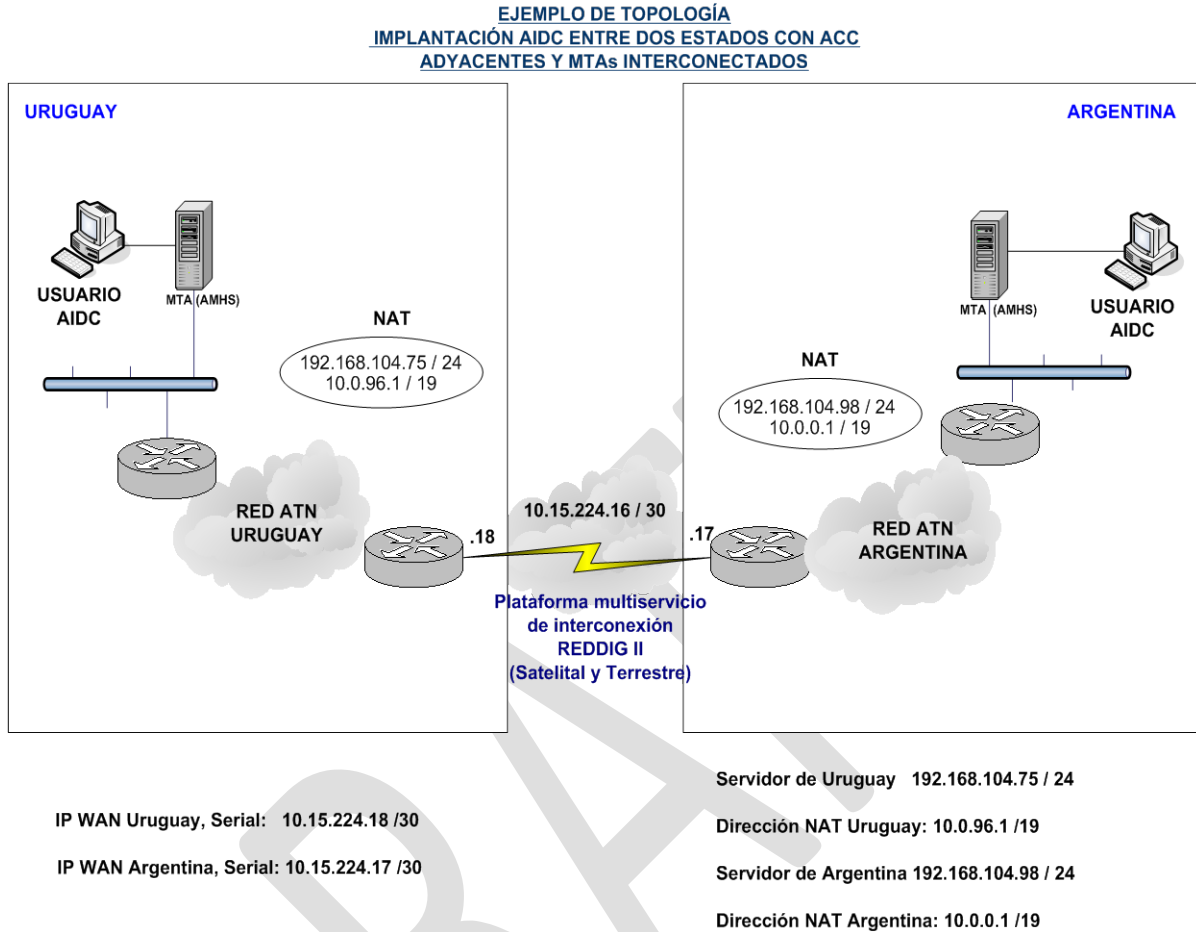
EJEMPLO DE TOPOLOGÍA
IMPLANTACIÓN AIDC ENTRE DOS ESTADOS CON ACC ADYACENTES Y MTAs INTERCONECTADOS

URUGUAY

USUARIO AIDC

MTA (AMHS)

NAT

192.168.104.75 / 24
10.0.96.1 / 19

RED ATN URUGUAY

.18

10.15.224.16 / 30

.17

ARGENTINA

MTA (AMHS)

USUARIO AIDC

NAT

192.168.104.98 / 24
10.0.0.1 / 19

RED ATN ARGENTINA

Plataforma multiservicio de interconexión REDDIG II (Satelital y Terrestre)

IP WAN Uruguay, Serial: 10.15.224.18 /30

IP WAN Argentina, Serial: 10.15.224.17 /30

Servidor de Uruguay 192.168.104.75 / 24

Dirección NAT Uruguay: 10.0.96.1 /19

Servidor de Argentina 192.168.104.98 / 24

Dirección NAT Argentina: 10.0.0.1 /19